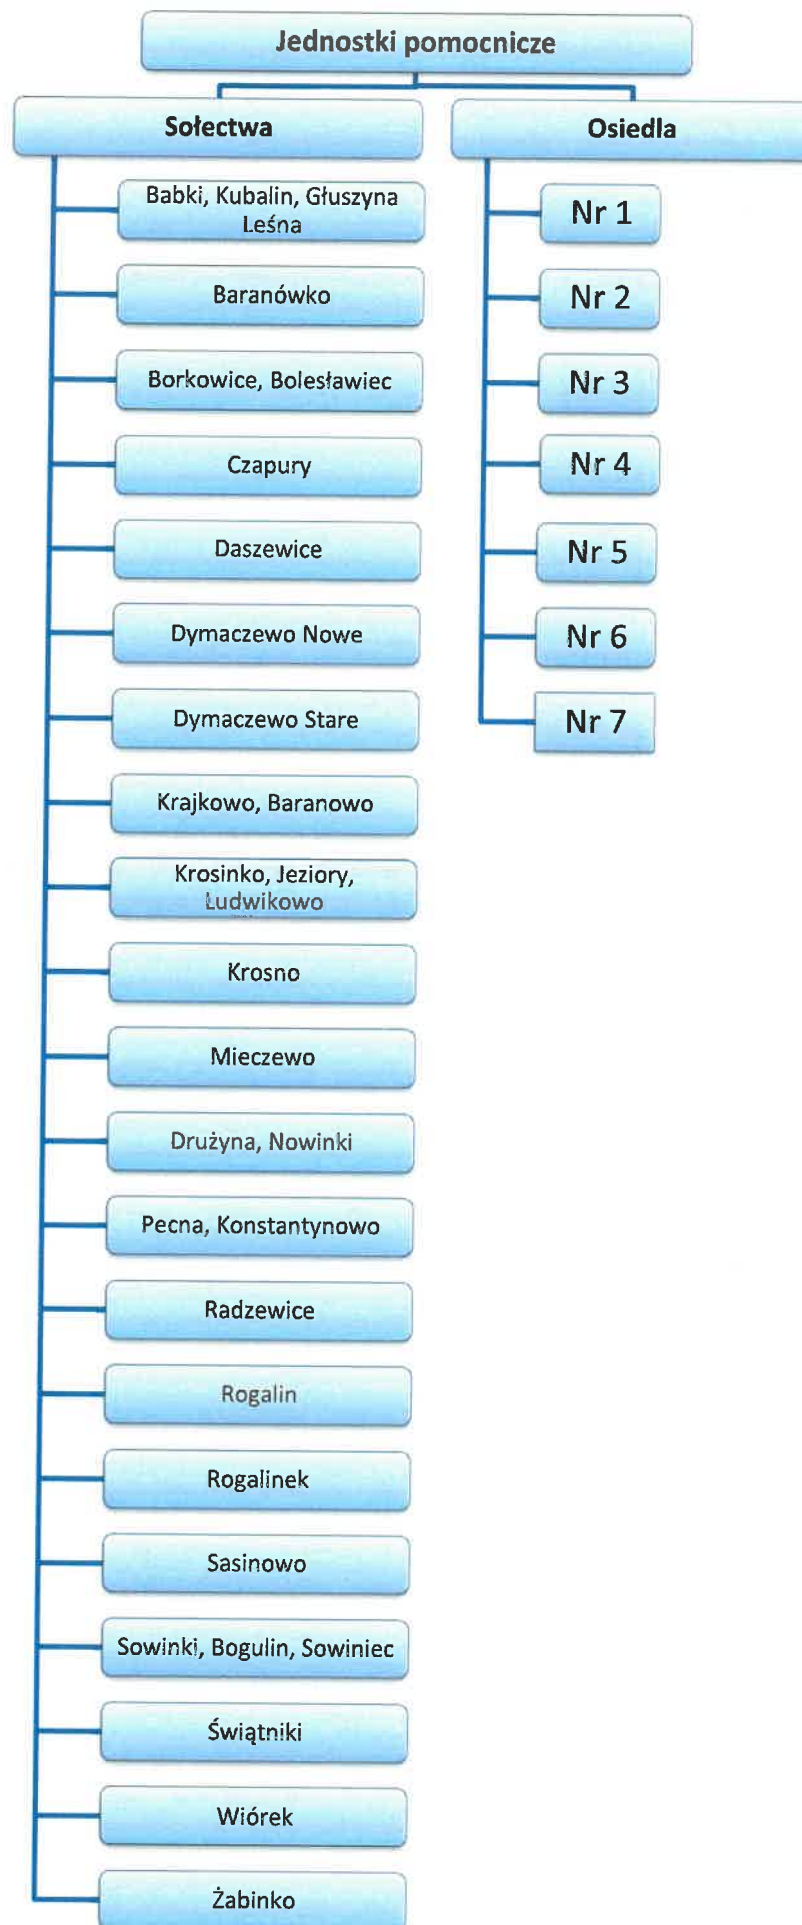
Jednostki pomocnicze

Sołectwa

Babki, Kubalin, Głuszyna Leśna

Baranówko

Borkowice, Bolesławiec

Czapury

Daszewice

Dymaczewo Nowe

Dymaczewo Stare

Krajkowo, Baranowo

Krosinko, Jeziory, Ludwikowo

Krosno

Mieczewo

Drużyna, Nowinki

Pecna, Konstantynowo

Radzewice

Rogalin

Rogalinek

Sasinowo

Sowinki, Bogulin, Sowiniec

Świątniki

Wiórek

Żabinko

Osiedla

Nr 1

Nr 2

Nr 3

Nr 4

Nr 5

Nr 6

Nr 7